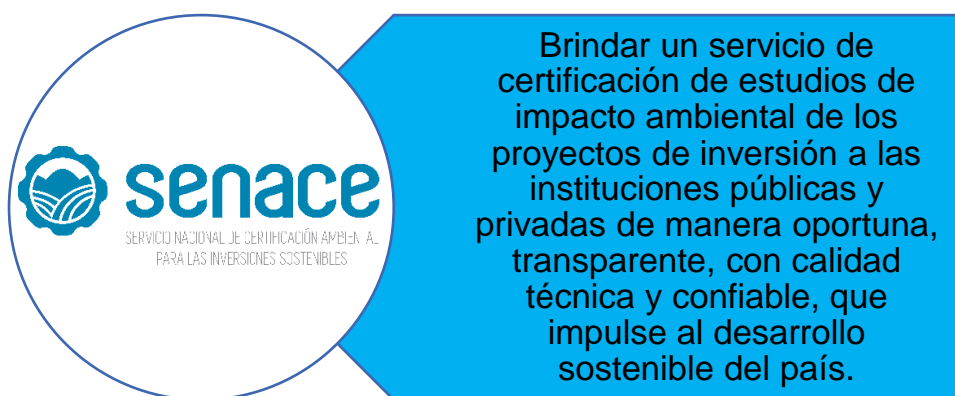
senace
SERVICIO NACIONAL DE CERTIFICACIÓN AMBIENTAL
PARA LAS INVERSIONES SOSTENIBLES

Brindar un servicio de certificación de estudios de impacto ambiental de los proyectos de inversión a las instituciones públicas y privadas de manera oportuna, transparente, con calidad técnica y confiable, que impulse al desarrollo sostenible del país.